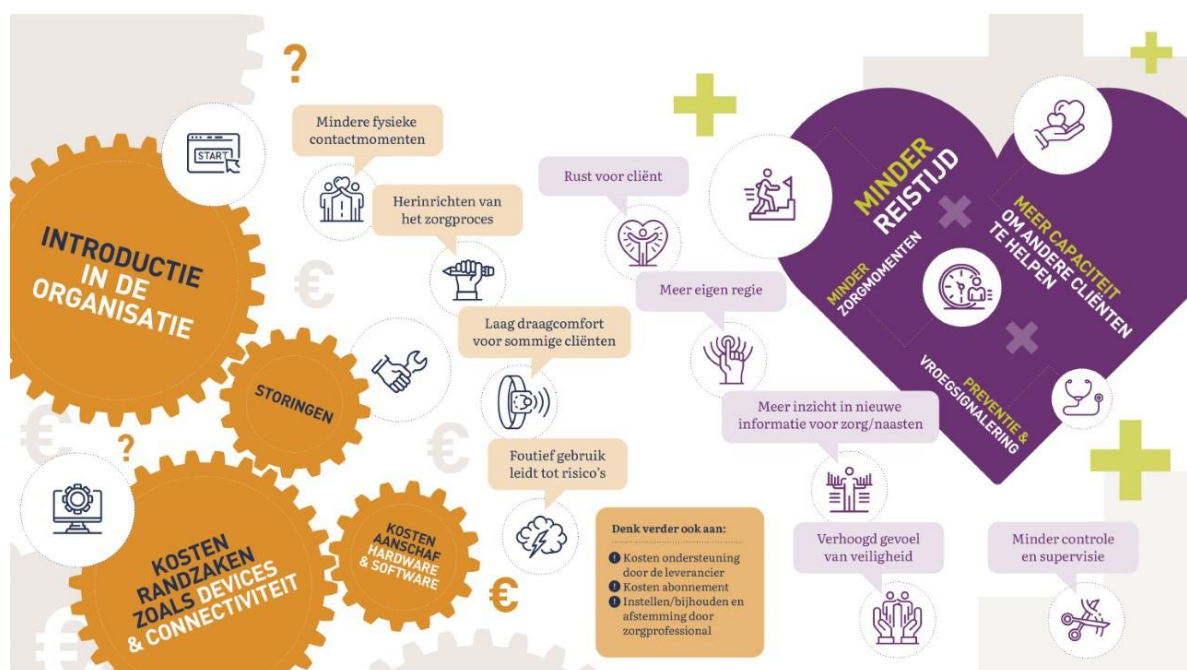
START

INTRODUCTIE IN DE ORGANISATIE

STORINGEN

KOSTEN RANDZAKEN ZOALS DEVICES & CONNECTIVITEIT

KOSTEN AANSCHAF HARDWARE & SOFTWARE

Mindere fysieke contactmomenten

Herinrichten van het zorgproces

Laag draagcomfort voor sommige cliënten

Foutief gebruik leidt tot risico's

Rust voor cliënt

Meer eigen regie

Meer inzicht in nieuwe informatie voor zorg/naasten

Verhoogd gevoel van veiligheid

Minder controle en supervisie

Denk verder ook aan:
Kosten ondersteuning door de leverancier
Kosten abonnement
Instellen/bijhouden en afstemming door zorgprofessional

MINDER REISTIJD

MINDER ZORGMOMENTEN

MEER CAPACITEIT OM ANDERE CLIËNTEN TE HELPEN

PREVENTIE & VROEGSIGNALERING